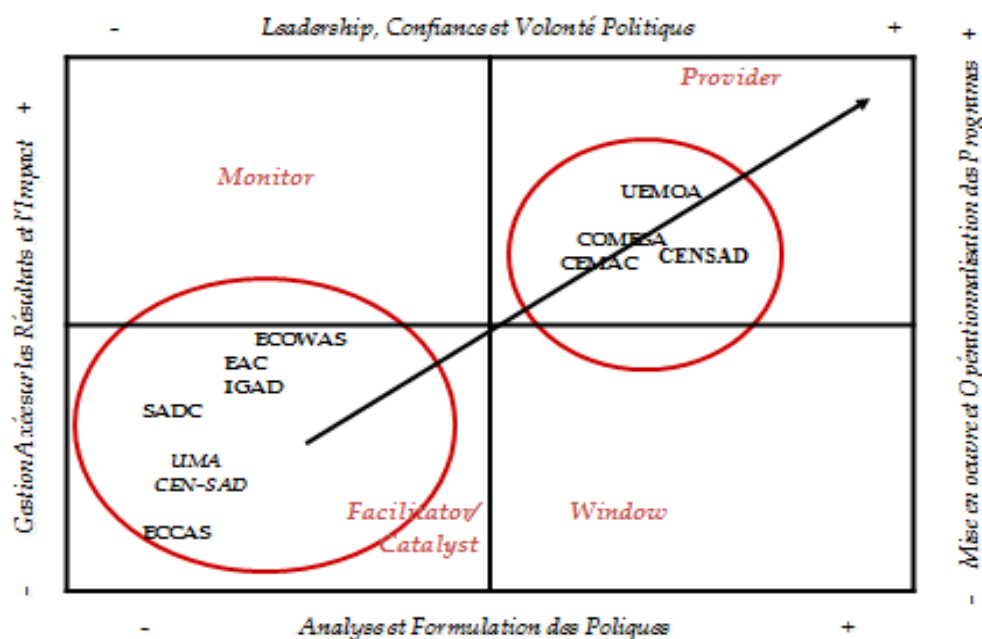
- Leadership, Confiance et Volonté Politique +

+ Gestion Axée sur les Résultats et l'Impact -

+ Mise en oeuvre et Opérationnalisation des Programmes -

Provider

Monitor

UEMOA

COMESA

CEMAC

CENSAD

ECOWAS

EAC

IGAD

SADC

UMA

CEN-SAD

ECCAS

Facilitator/ Catalyst

Window

- Analyse et Formulation des Poliques +